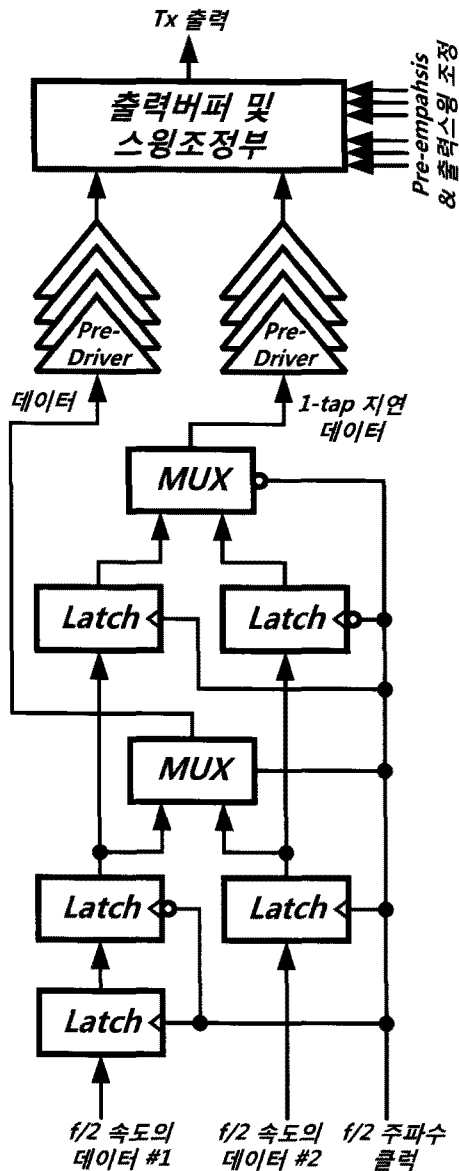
Tx 출력

출력버퍼 및 스윙조정부

Pre-empahsis & 출력스윙 조정

Pre-Driver

Pre-Driver

데이터

1-tap 지연 데이터

MUX

Latch

Latch

MUX

Latch

Latch

Latch

f/2 속도의 데이터 #1

f/2 속도의 데이터 #2

f/2 주파수 클럭